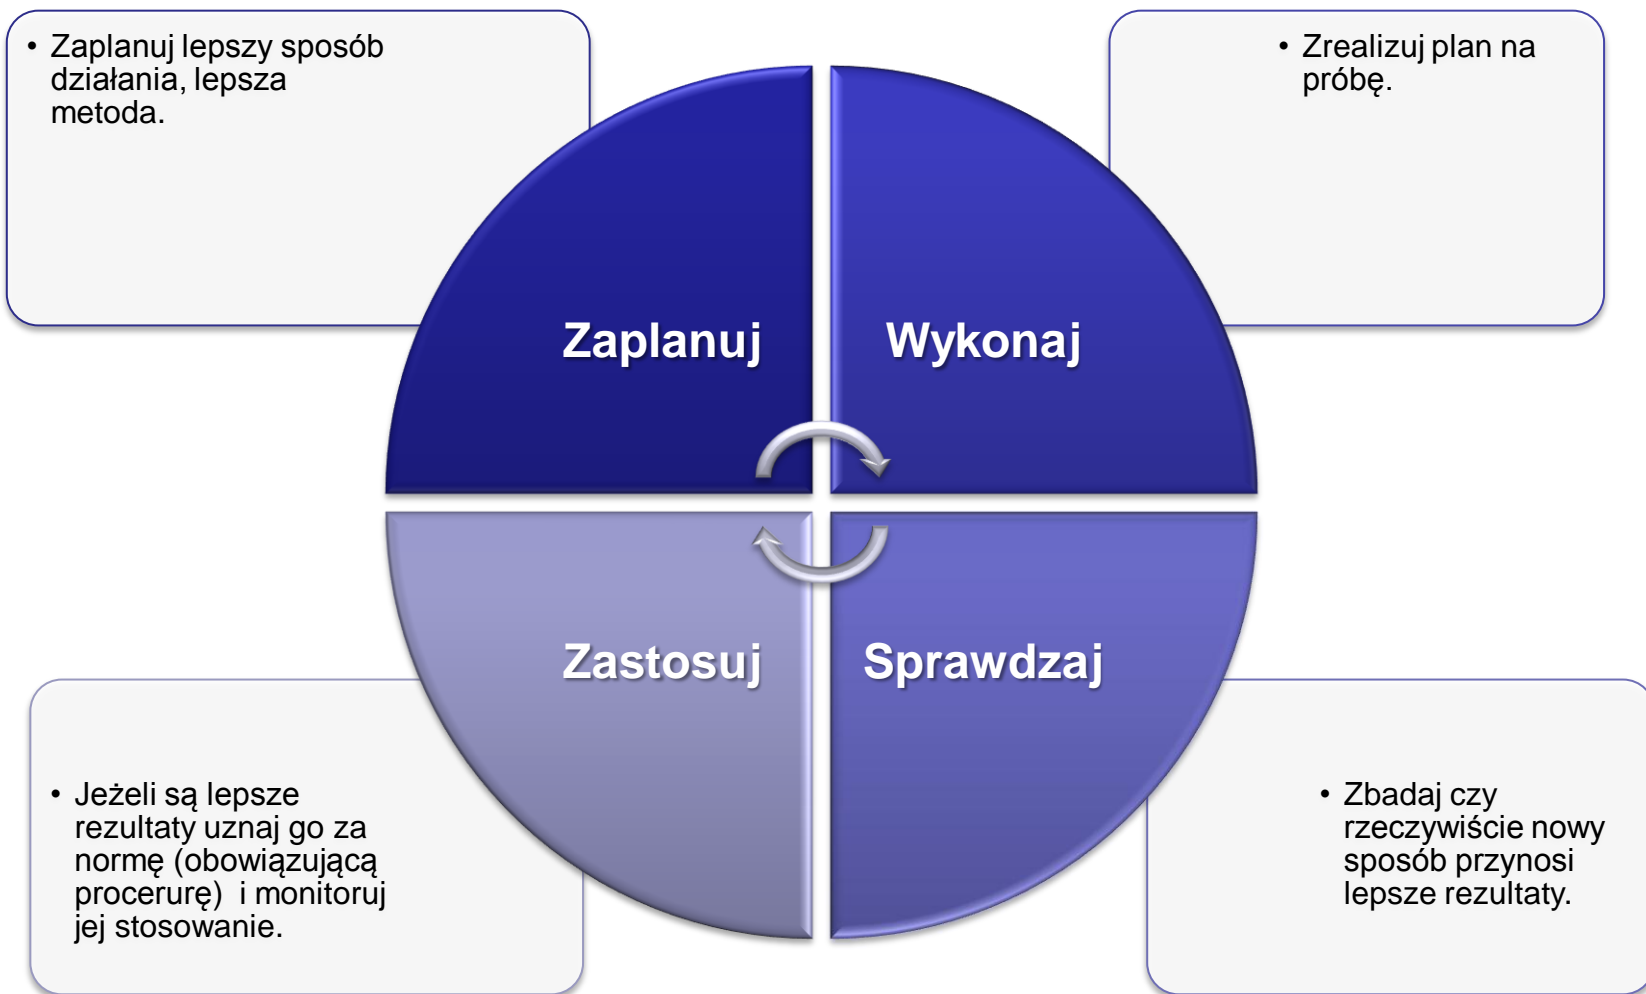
• Zaplanuj lepszy sposób działania, lepsza metoda.

• Zrealizuj plan na próbę.

Zaplanuj

Wykonaj

Zastosuj

Sprawdzaj

• Jeżeli są lepsze rezultaty uznaj go za normę (obowiązującą procerurę)  i monitoruj jej stosowanie.

• Zbadaj czy rzeczywiście nowy sposób przynosi lepsze rezultaty.